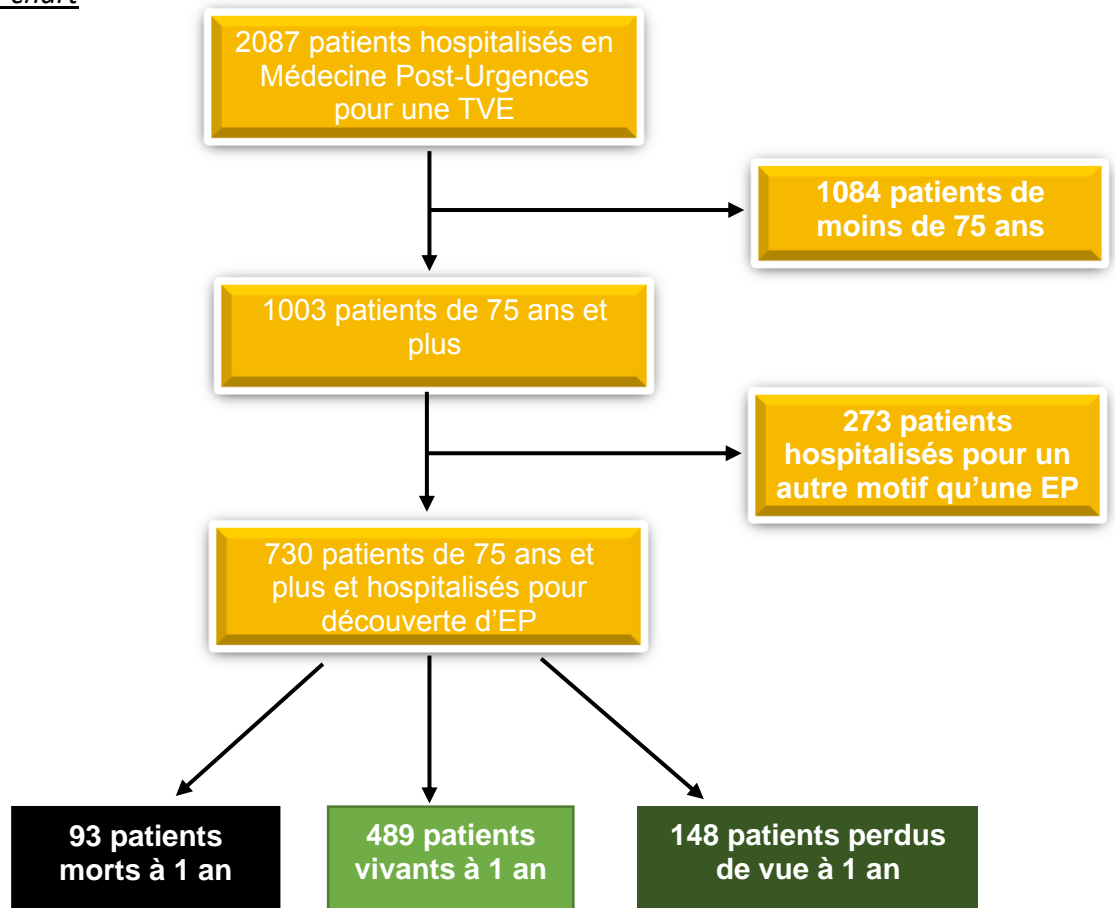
chart

2087 patients hospitalisés en Médecine Post-Urgences pour une TVE

1084 patients de moins de 75 ans

1003 patients de 75 ans et plus

273 patients hospitalisés pour un autre motif qu'une EP

730 patients de 75 ans et plus et hospitalisés pour découverte d'EP

93 patients morts à 1 an

489 patients vivants à 1 an

148 patients perdus de vue à 1 an